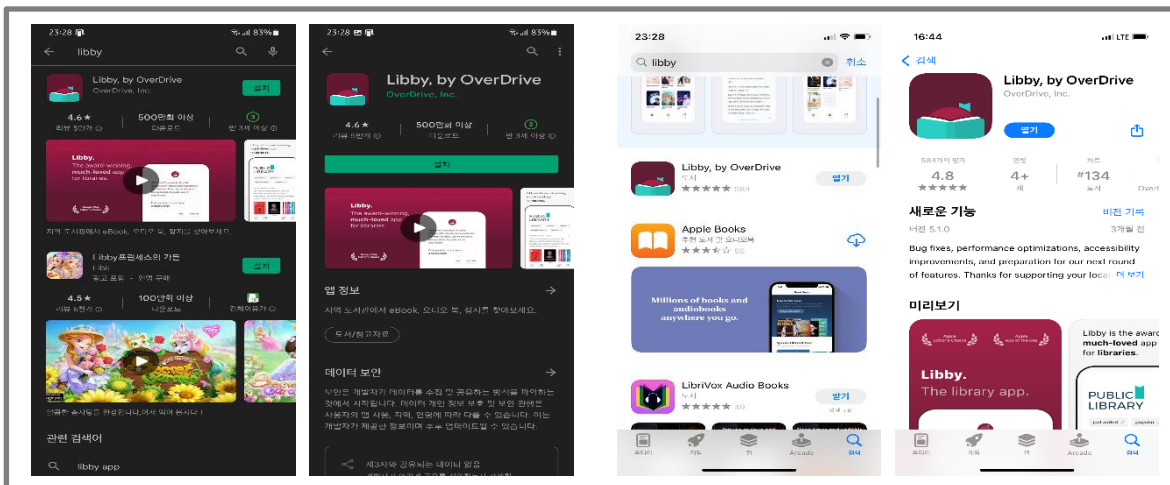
23:28 83%
libby
Libby, by OverDrive
OverDrive, Inc.
설치
4.6★
리뷰 5만개
500만회 이상
다운로드
3세 이상
Libby.
The award-winning, much-loved app for libraries.
지역 도서관에서 eBook, 오디오 북, 잡지를 찾아보세요.
Libby프린세스의 가든
설치
4.5★
100만회 이상
관련 검색어
libby app

23:28 83%
Libby, by OverDrive
OverDrive, Inc.
4.6★
리뷰 5만개
500만회 이상
다운로드
3세 이상
설치
Libby.
The award-winning, much-loved app for libraries.
PUBLIC LIBRARY
앱 정보
지역 도서관에서 eBook, 오디오 북, 잡지를 찾아보세요.
도서/참고자료
데이터 보안
보안은 개발자가 데이터를 수집 및 공유하는 방식을 파악하는 것에서 시작됩니다. 데이터 개인 정보 보호 및 보안 관행은 사용자의 앱 사용, 지역, 연령에 따라 다를 수 있습니다. 이는 개발자가 제공한 정보이며 추후 업데이트될 수 있습니다.
제3자와 공유되는 데이터 없음

23:28
libby
취소
Libby, by OverDrive
도서
★★★★★ 584
받기
Apple Books
추천 도서 및 오디오북
★★★☆☆ 50
Millions of books and audiobooks anywhere you go.
LibriVox Audio Books
도서
★★★★★ 49
받기
투데이
게임
앱
Arcade
검색

16:44 LTE
검색
Libby, by OverDrive
OverDrive, Inc.
열기
584개의 평가
4.8
★★★★★
연령
4+
세
차트
#134
도서
새로운 기능
버전 기록
버전 5.1.0
3개월 전
Bug fixes, performance optimizations, accessibility improvements, and preparation for our next round of features. Thanks for supporting your local 더 보기
미리보기
Libby.
The library app.
Libby is the award-winning, much-loved app for libraries.
PUBLIC LIBRARY
투데이
게임
앱
Arcade
검색